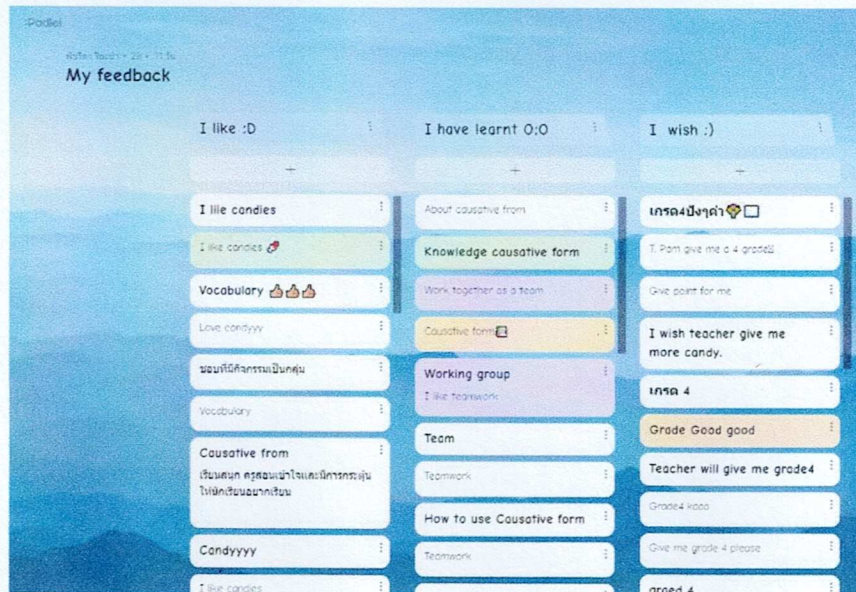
Padlet

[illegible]

My feedback

I like :D

+

I lile candies

I like candies 🍬

Vocabulary 👍👍👍

Love candyyy

ชอบที่มีกิจกรรมเป็นกลุ่ม

Vocabulary

Causative from

เรียนสนุก ครูสอนเข้าใจและมีการกระตุ้นให้นักเรียนอยากเรียน

Candyyyy

I like candies

I have learnt O:O

+

About causative from

Knowledge causative form

Work together as a team

Causative form📘

Working group

I like teamwork

Team

Teamwork

How to use Causative form

Teamwork

I wish :)

+

เกรด4ปังๆค่ำ💎☐

T. Pam give me a 4 grade

Give point for me

I wish teacher give me more candy.

เกรด 4

Grade Good good

Teacher will give me grade4

Grade4 kaaa

Give me grade 4 please

graed 4